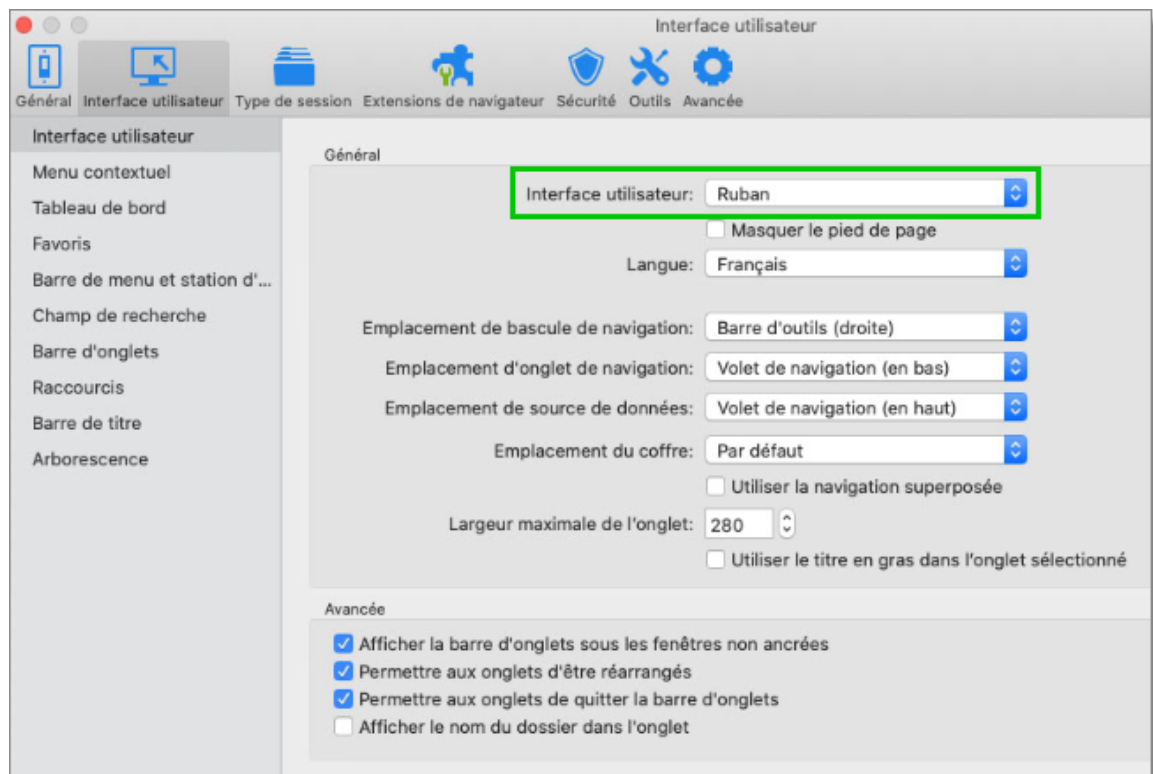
Interface utilisateur

Général Interface utilisateur Type de session Extensions de navigateur Sécurité Outils Avancée

Interface utilisateur
Menu contextuel
Tableau de bord
Favoris
Barre de menu et station d'...
Champ de recherche
Barre d'onglets
Raccourcis
Barre de titre
Arborescence

Général

Interface utilisateur: Ruban
Masquer le pied de page
Langue: Français
Emplacement de bascule de navigation: Barre d'outils (droite)
Emplacement d'onglet de navigation: Volet de navigation (en bas)
Emplacement de source de données: Volet de navigation (en haut)
Emplacement du coffre: Par défaut
Utiliser la navigation superposée
Largeur maximale de l'onglet: 280
Utiliser le titre en gras dans l'onglet sélectionné

Avancée

Afficher la barre d'onglets sous les fenêtres non ancrées
Permettre aux onglets d'être réarrangés
Permettre aux onglets de quitter la barre d'onglets
Afficher le nom du dossier dans l'onglet